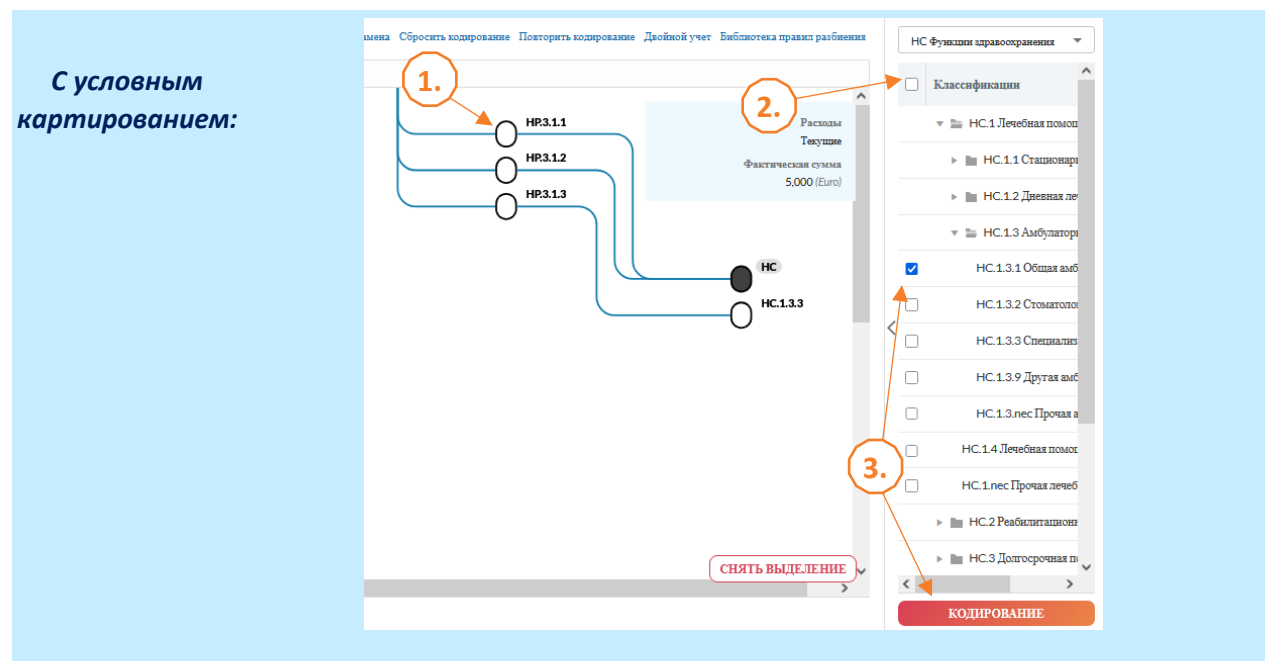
С условным картированием:

мена Сбросить кодирование Повторить кодирование Двойной учет Библиотека правил разбиения

1.

HP.3.1.1

HP.3.1.2

HP.3.1.3

Расходы
Текущие
Фактическая сумма
5,000 (Euro)

HC

HC.1.3.3

СНЯТЬ ВЫДЕЛЕНИЕ

НС Функции здравоохранения

2.

Классификации

HC.1 Лечебная помощ

HC.1.1 Стационар

HC.1.2 Дневная ле

HC.1.3 Амбулатор

HC.1.3.1 Общая амб

HC.1.3.2 Стоматоло

HC.1.3.3 Специализ

HC.1.3.9 Другая амб

HC.1.3.nec Прочая а

HC.1.4 Лечебная помо

3.

HC.1.nec Прочая лечеб

HC.2 Реабилитацион

HC.3 Долгосрочная п

КОДИРОВАНИЕ